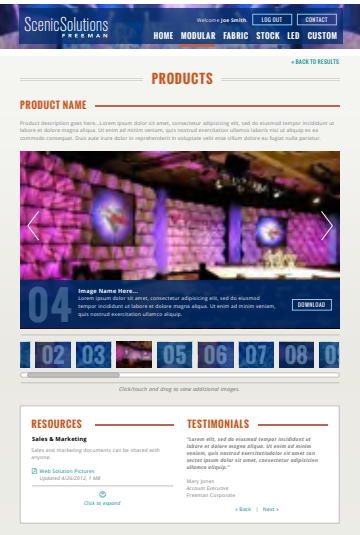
ScenicSolutions
FREEMAN

Welcome Joe Smith LOG OUT CONTACT

HOME MODULAR FABRIC STOCK LED CUSTOM

« BACK TO RESULTS

PRODUCTS

PRODUCT NAME

Product description goes here...Lorem ipsum dolor sit amet, consectetur adipisicing elit, sed do eiusmod tempor incididunt ut labore et dolore magna aliqua. Ut enim ad minim veniam, quis nostrud exercitation ullamco laboris nisi ut aliquip ex ea commodo consequat. Duis aute irure dolor in reprehenderit in voluptate velit esse cillum dolore eu fugiat nulla pariatur.

04

Image Name Here...
Lorem ipsum dolor sit amet, consectetur adipisicing elit, sed do eiusmod tempor incididunt ut labore et dolore magna aliqua. Ut enim ad minim veniam, quis nostrud exercitation ullamco aliquip.

DOWNLOAD

02 03 05 06 07 08

Click/touch and drag to view additional images.

RESOURCES

Sales & Marketing

Sales and marketing documents can be shared with anyone.

Web Solution Pictures
Updated 4/26/2012, 1 MB

Click to expand

TESTIMONIALS

"Lorem elit, sed do eiusmod tempor incididunt ut labore et dolore magna aliqua. Ut enim ad minim veniam, quis nostrud exercitationlabor sit amet con sectet ipsum dolor sit amet, consectetur adipisicing ullamco aliquip."

Mary Jones
Account Executive
Freeman Corporate

« Back | Next »